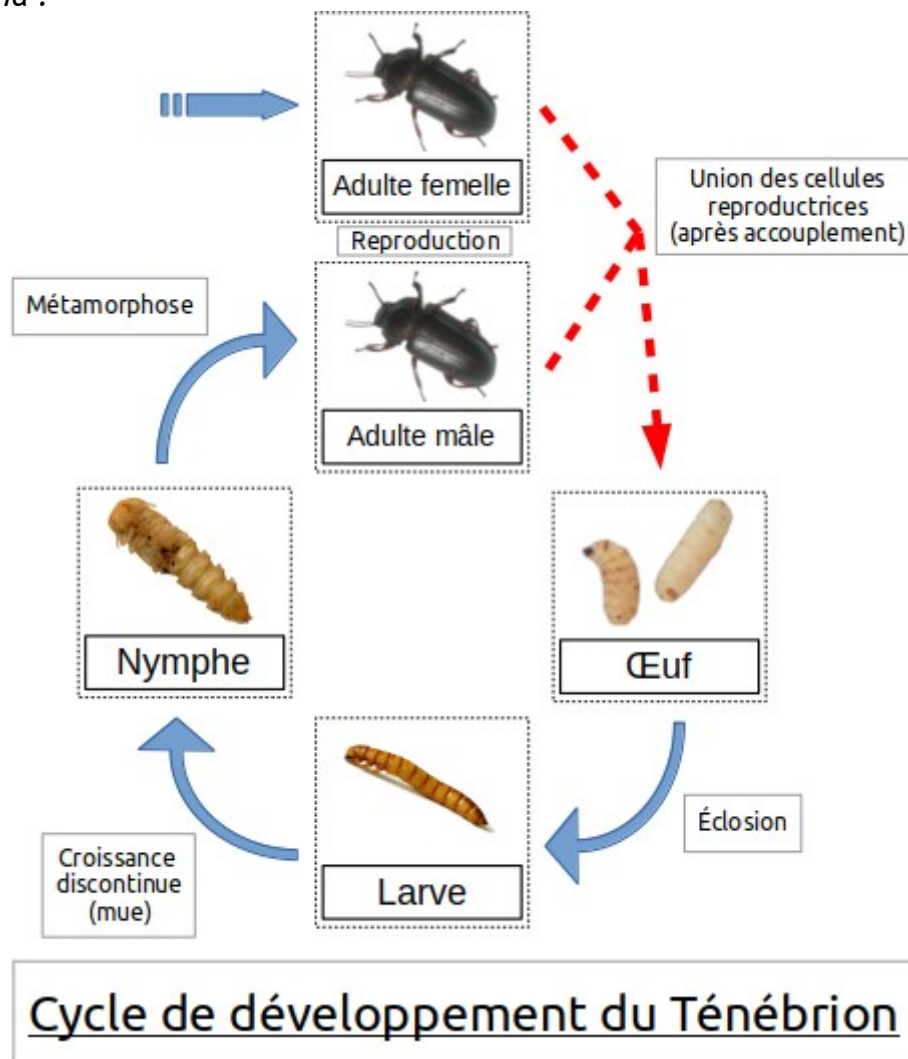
ud :

Adulte femelle

Union des cellules reproductrices (après accouplement)

Reproduction

Métamorphose

Adulte mâle

Nymphe

Œuf

Éclosion

Croissance discontinue (mue)

Larve

Cycle de développement du Ténébrion